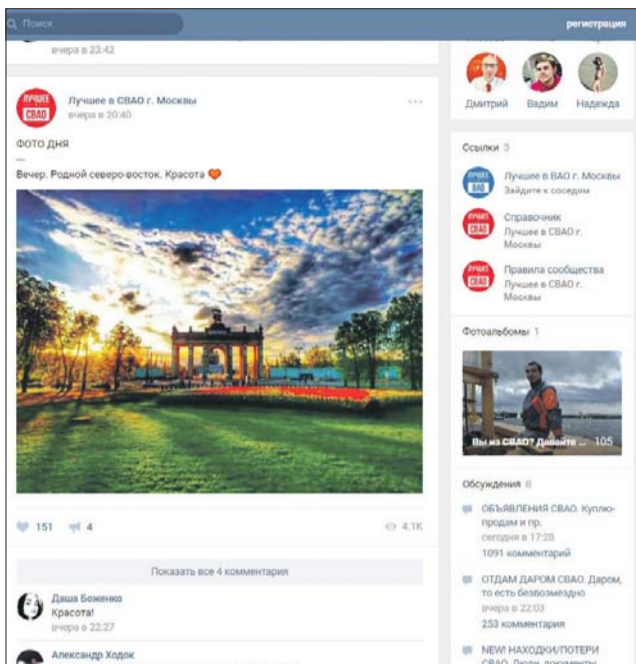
Поиск

регистрация

вчера в 23:42

ЛУЧШЕЕ СВАО

Лучшее в СВАО г. Москвы
вчера в 20:40

ФОТО ДНЯ
—
Вечер. Родной северо-восток. Красота

151 4 4.1K

Показать все 4 комментария

Даша Беженко
Красота!
вчера в 22:27

Александр Ходок

Дмитрий Вадим Надежда

Ссылки 3

Лучшее в ВАО г. Москвы
Зайдите к соседям

Справочник
Лучшее в СВАО г. Москвы

Правила сообщества
Лучшее в СВАО г. Москвы

Фотоальбомы 1

Вы из СВАО? Давайте... 105

Обсуждения 8

ОБЪЯВЛЕНИЯ СВАО. Купля-продам и пр.
сегодня в 17:28
1091 комментарий

ОТДАМ ДАРОМ СВАО. Даром, то есть безвозмездно
вчера в 22:03
253 комментария

NEW! НАХОДКИ/ПОТЕРИ СВАО. Люди, документы